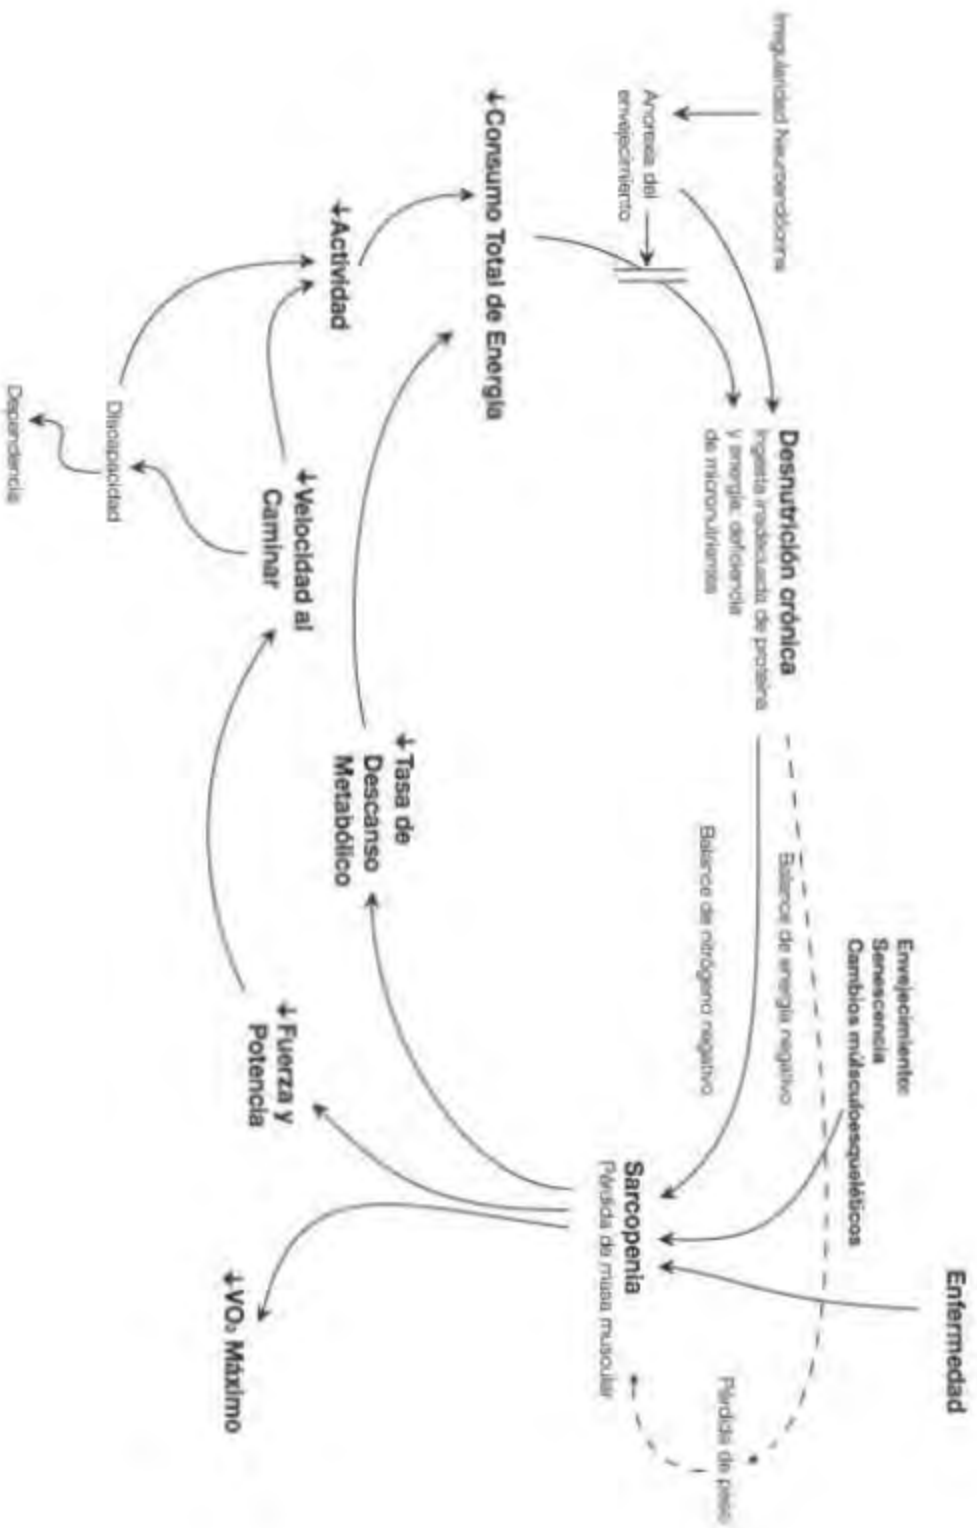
Irregularidad Neuroendocrina

Anorexia del envejecimiento

Desnutrición crónica
Ingesta inadecuada de proteína y energía, deficiencia de micronutrientes

↓Consumo Total de Energía

↓Actividad

↓Velocidad al Caminar

Discapacidad

Dependencia

↓Tasa de Descanso Metabólico

Balance de nitrógeno negativo

Balance de energía negativo

Envejecimiento
Senescencia
Cambios músculoesqueléticos

Enfermedad

Pérdida de peso

Sarcopenia
Pérdida de masa muscular

↓Fuerza y Potencia

↓$VO_2$ Máximo